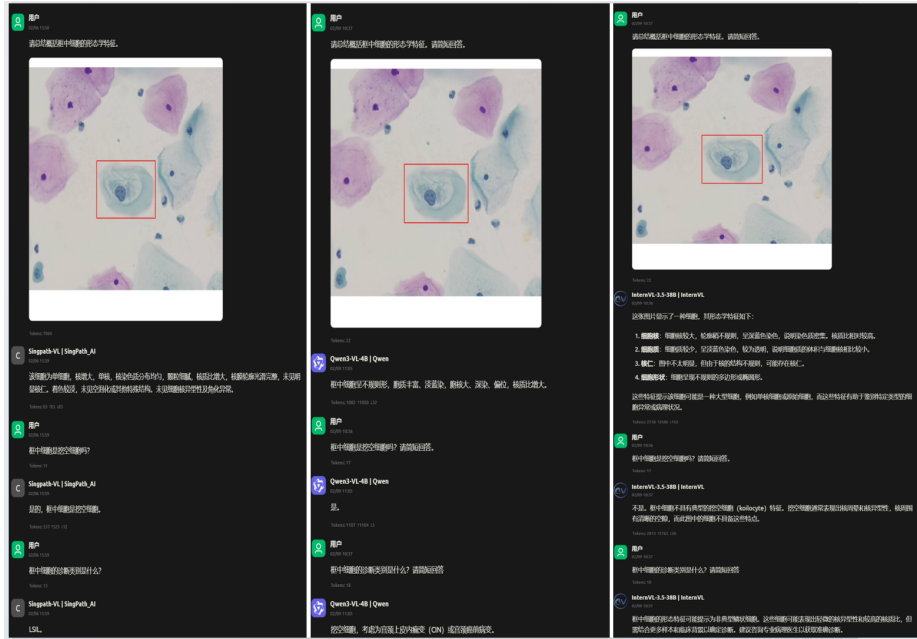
用户

请总结框中细胞的形态学特征。

Singpath-VL | SingPath_AI

该细胞为单细胞，核增大，单核，核染色质分布均匀，颗粒细腻，核质比增大，核膜轮廓光滑完整，未见明显核仁，胞色较淡，未见空泡化或挖空细胞结构。未见细胞核异型性及角化异常。

用户

框中细胞是挖空细胞吗？

Singpath-VL | SingPath_AI

是的，框中细胞是挖空细胞。

用户

框中细胞的诊断类别是什么？

Singpath-VL | SingPath_AI

LSIL.

用户

请总结框中细胞的形态学特征。请简短回答。

Qwen3-VL-4B | Qwen

框中细胞呈不规则形，胞质丰富，淡蓝染，胞核大，深染，偏位，核质比增大。

用户

框中细胞是挖空细胞吗？请简短回答。

Qwen3-VL-4B | Qwen

是。

用户

框中细胞的诊断类别是什么？请简短回答

Qwen3-VL-4B | Qwen

挖空细胞，考虑为宫颈上皮内瘤变（CIN）或宫颈癌前病变。

用户

请总结框中细胞的形态学特征。请简短回答。

InternVL-3.5-38B | InternVL

这张图片显示了一种细胞，其形态学特征如下：

1. 细胞核：细胞核较大，轮廓稍不规则，呈深蓝色染色，染色质色质密集。核质比相对较高。
2. 细胞质：细胞质较少，呈淡蓝色染色，较为透明，染色细胞质的体积占细胞面积比较小。
3. 核仁：图中不太明显，但由于核的深染不规则，可能存在核仁。
4. 细胞形状：细胞呈现不规则的多边形或椭圆形。

这些特征提示该细胞可能是一种大型细胞，例如单核细胞或淋巴细胞，而这些特征有助于鉴别特定类型的细胞异常或病理状况。

用户

框中细胞是挖空细胞吗？请简短回答。

InternVL-3.5-38B | InternVL

不是。框中细胞不具有典型的挖空细胞（koilocyte）特征。挖空细胞通常表现出核周空晕和核异型性，核周围有清晰的空晕，而此图中的细胞不具备这些特点。

用户

框中细胞的诊断类别是什么？请简短回答

InternVL-3.5-38B | InternVL

框中细胞的形态特征可能提示为非典型鳞状细胞。这些细胞可能表现出轻微的核异型性和核质比增高，但需结合更多样本和临床背景以确定诊断。建议咨询专业病理医生以获取准确诊断。